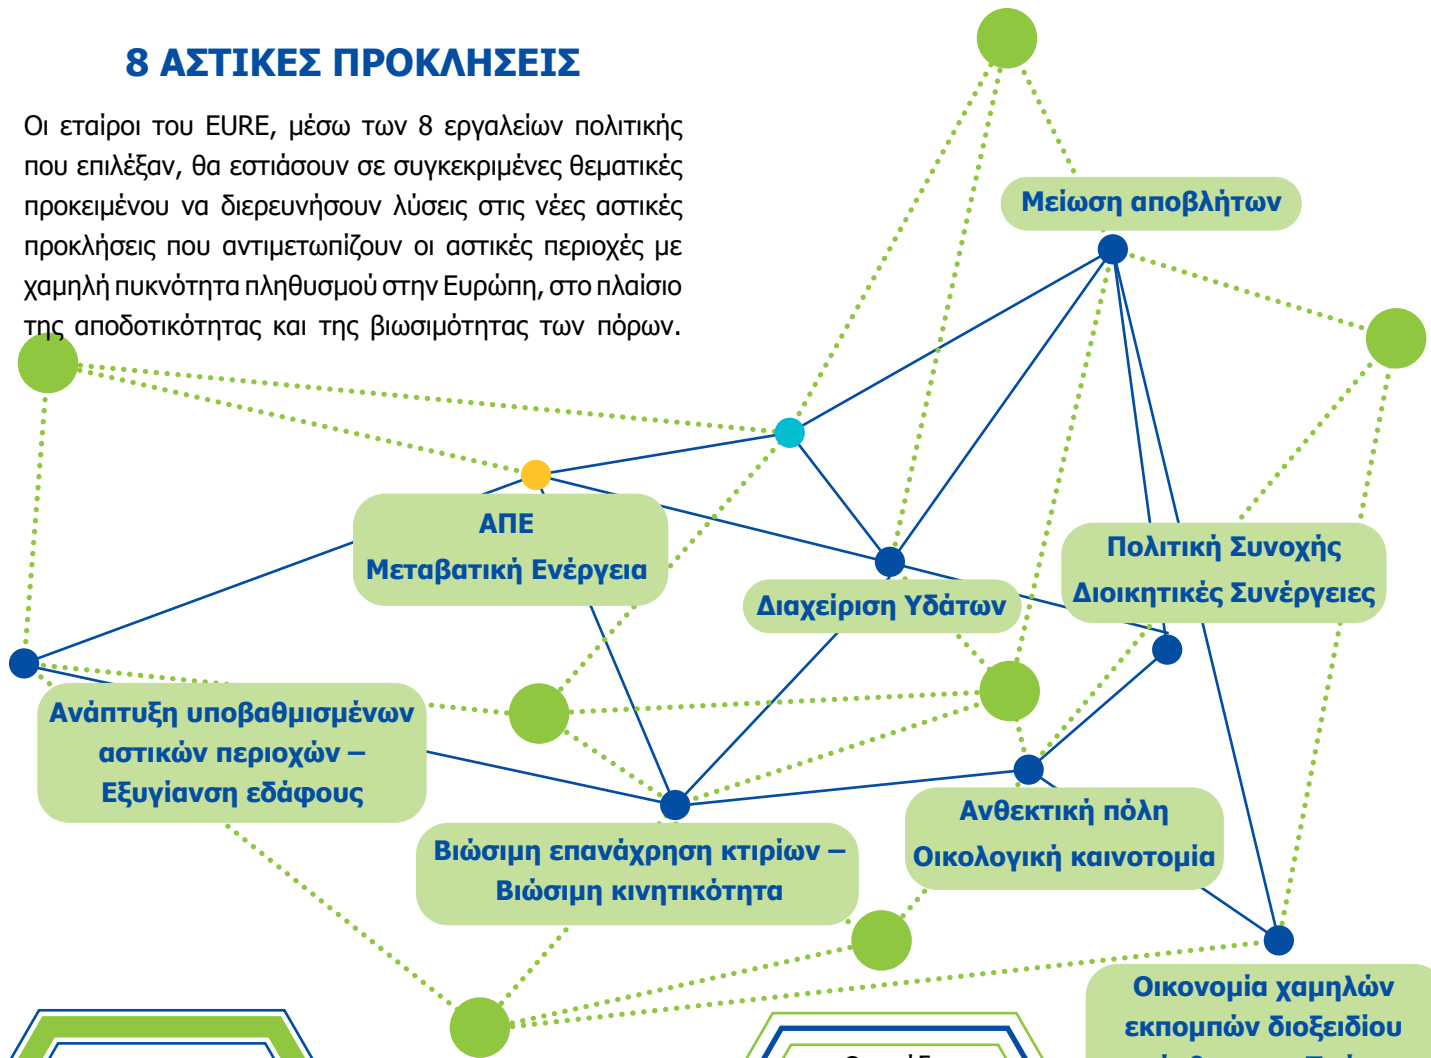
8 ΑΣΤΙΚΕΣ ΠΡΟΚΛΗΣΕΙΣ

Οι εταίροι του EURE, μέσω των 8 εργαλείων πολιτικής που επιλέξαν, θα εστιάσουν σε συγκεκριμένες θεματικές προκειμένου να διερευνήσουν λύσεις στις νέες αστικές προκλήσεις που αντιμετωπίζουν οι αστικές περιοχές με χαμηλή πυκνότητα πληθυσμού στην Ευρώπη, στο πλαίσιο της αποδοτικότητας και της βιωσιμότητας των πόρων.

Μείωση αποβλήτων

ΑΠΕ
Μεταβατική Ενέργεια

Διαχείριση Υδάτων

Πολιτική Συνοχής
Διοικητικές Συνέργειες

Ανάπτυξη υποβαθμισμένων αστικών περιοχών – Εξυγίανση εδάφους

Ανθεκτική πόλη
Οικολογική καινοτομία

Βιώσιμη επανάχρηση κτιρίων – Βιώσιμη κινητικότητα

Οικονομία χαμηλών εκπομπών διοξειδίου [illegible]